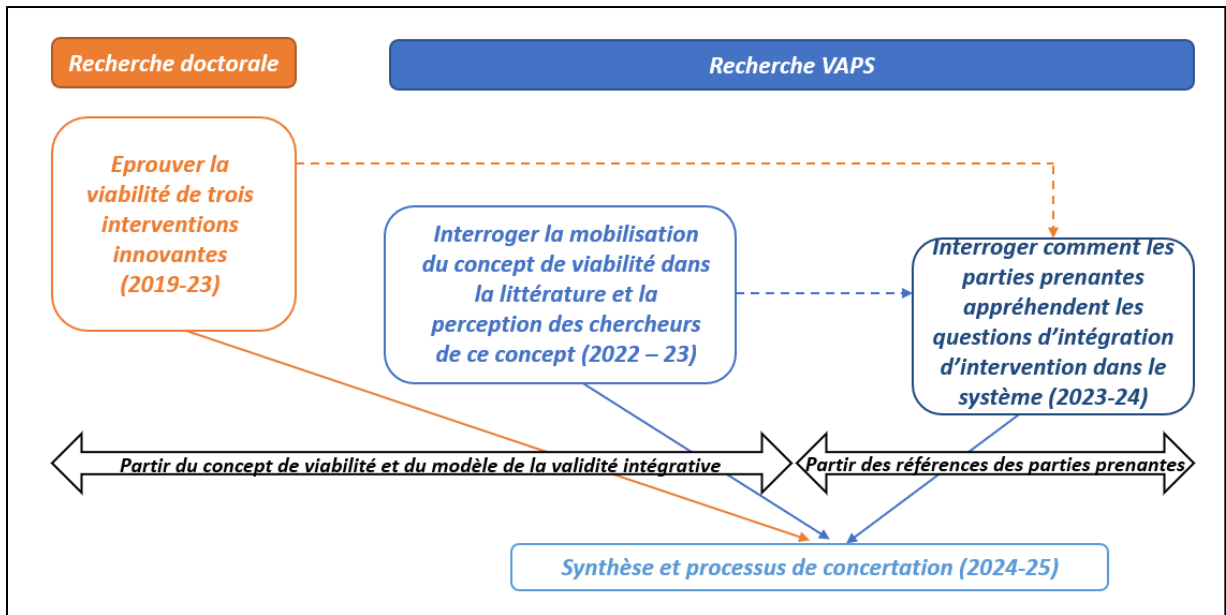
Recherche doctorale

Recherche VAPS

Eprouver la viabilité de trois interventions innovantes (2019-23)

Interroger la mobilisation du concept de viabilité dans la littérature et la perception des chercheurs de ce concept (2022 – 23)

Interroger comment les parties prenantes appréhendent les questions d'intégration d'intervention dans le système (2023-24)

Partir du concept de viabilité et du modèle de la validité intégrative

Partir des références des parties prenantes

Synthèse et processus de concertation (2024-25)